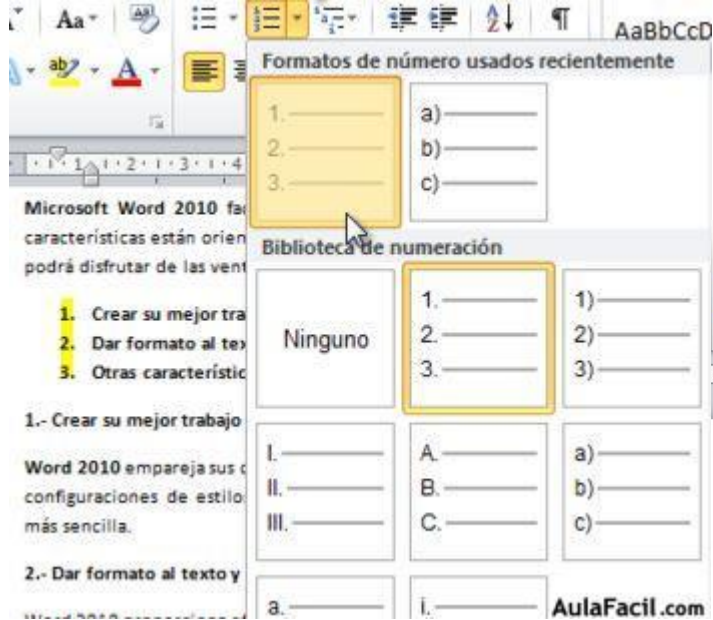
Aa AaBbCcD

Formatos de número usados recientemente

1.
2.
3.

a)
b)
c)

Biblioteca de numeración

Ninguno

1.
2.
3.

1)
2)
3)

I.
II.
III.

A.
B.
C.

a)
b)
c)

a.

i.

AulaFacil.com

Microsoft Word 2010 fa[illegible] características están orien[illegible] podrá disfrutar de las vent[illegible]

1. Crear su mejor tra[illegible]
2. Dar formato al tex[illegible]
3. Otras característic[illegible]

1.- Crear su mejor trabajo

Word 2010 empareja sus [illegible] configuraciones de estilo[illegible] más sencilla.

2.- Dar formato al texto y

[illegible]